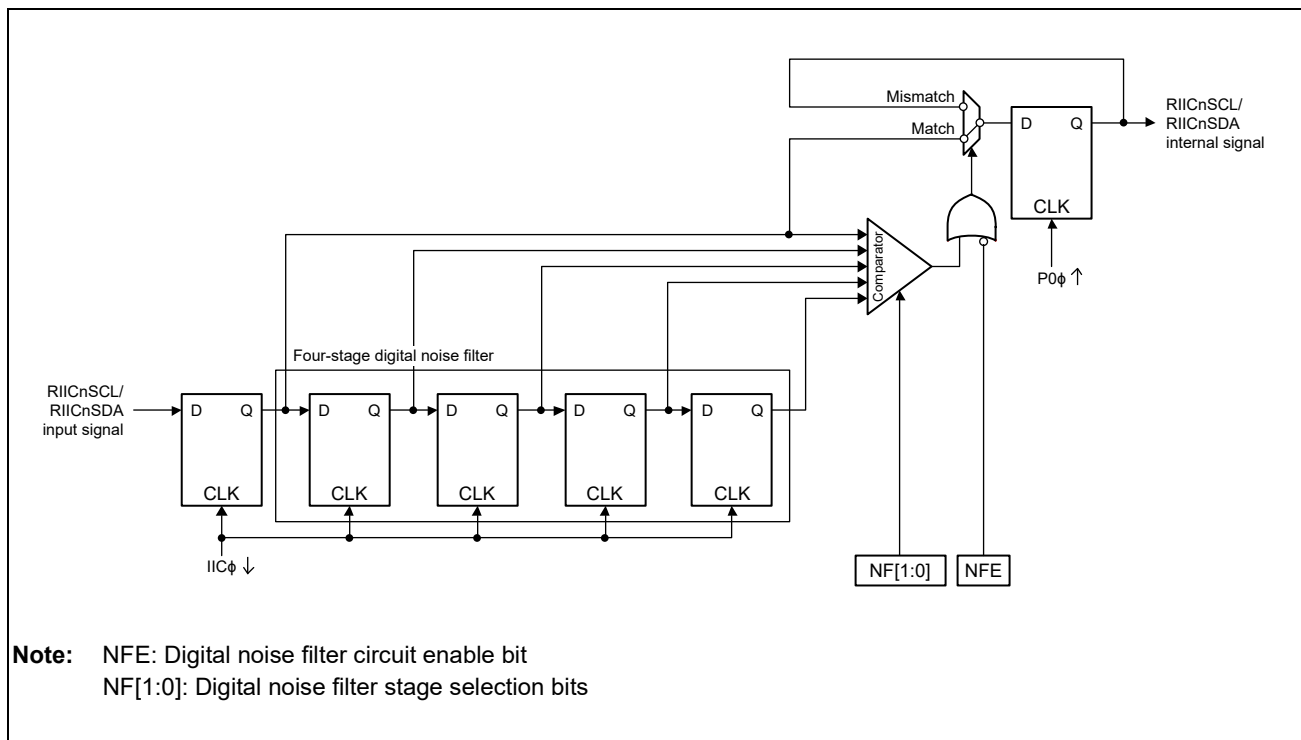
Mismatch
Match
D Q
CLK
RIICnSCL/
RIICnSDA
internal signal
Comparator
P0ϕ ↑
Four-stage digital noise filter
RIICnSCL/
RIICnSDA
input signal
D Q
CLK
D Q
CLK
D Q
CLK
D Q
CLK
D Q
CLK
IICϕ ↓
NF[1:0]
NFE

**Note:** NFE: Digital noise filter circuit enable bit
NF[1:0]: Digital noise filter stage selection bits